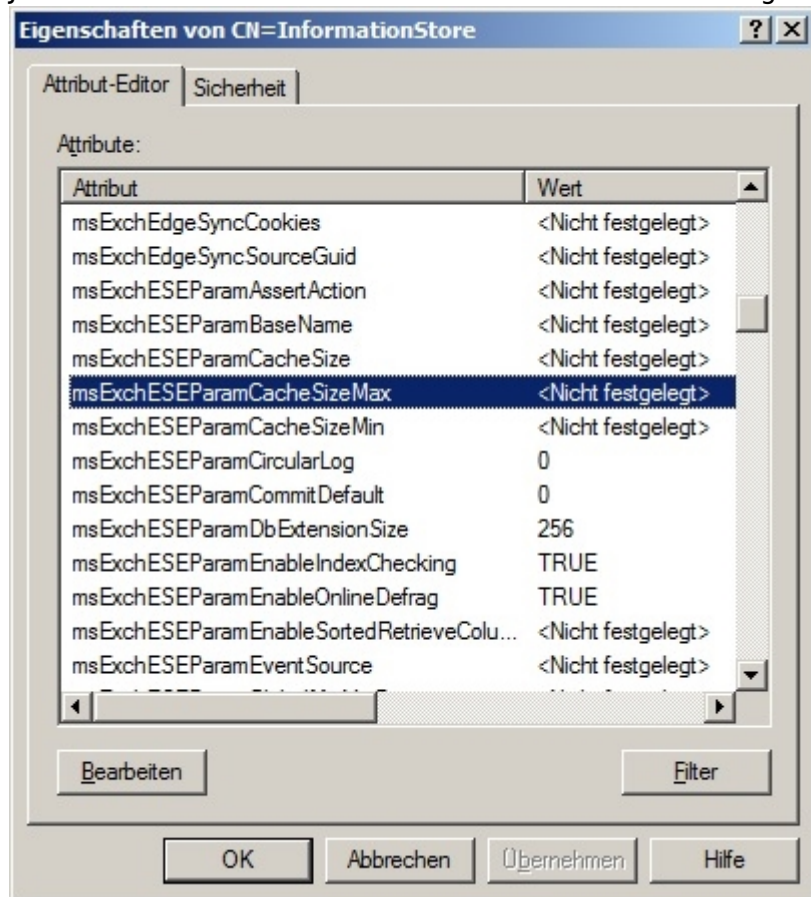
Eigenschaften von CN=InformationStore

?

Attribut-Editor | Sicherheit

Attribute:

| Attribut | Wert |
|---|---|
| msExchEdgeSyncCookies | <Nicht festgelegt> |
| msExchEdgeSyncSourceGuid | <Nicht festgelegt> |
| msExchESEParamAssertAction | <Nicht festgelegt> |
| msExchESEParamBaseName | <Nicht festgelegt> |
| msExchESEParamCacheSize | <Nicht festgelegt> |
| msExchESEParamCacheSizeMax | <Nicht festgelegt> |
| msExchESEParamCacheSizeMin | <Nicht festgelegt> |
| msExchESEParamCircularLog | 0 |
| msExchESEParamCommitDefault | 0 |
| msExchESEParamDbExtensionSize | 256 |
| msExchESEParamEnableIndexChecking | TRUE |
| msExchESEParamEnableOnlineDefrag | TRUE |
| msExchESEParamEnableSortedRetrieveColu... | <Nicht festgelegt> |
| msExchESEParamEventSource | <Nicht festgelegt> |
| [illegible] | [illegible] |

Bearbeiten

Filter

OK

Abbrechen

Übernehmen

Hilfe